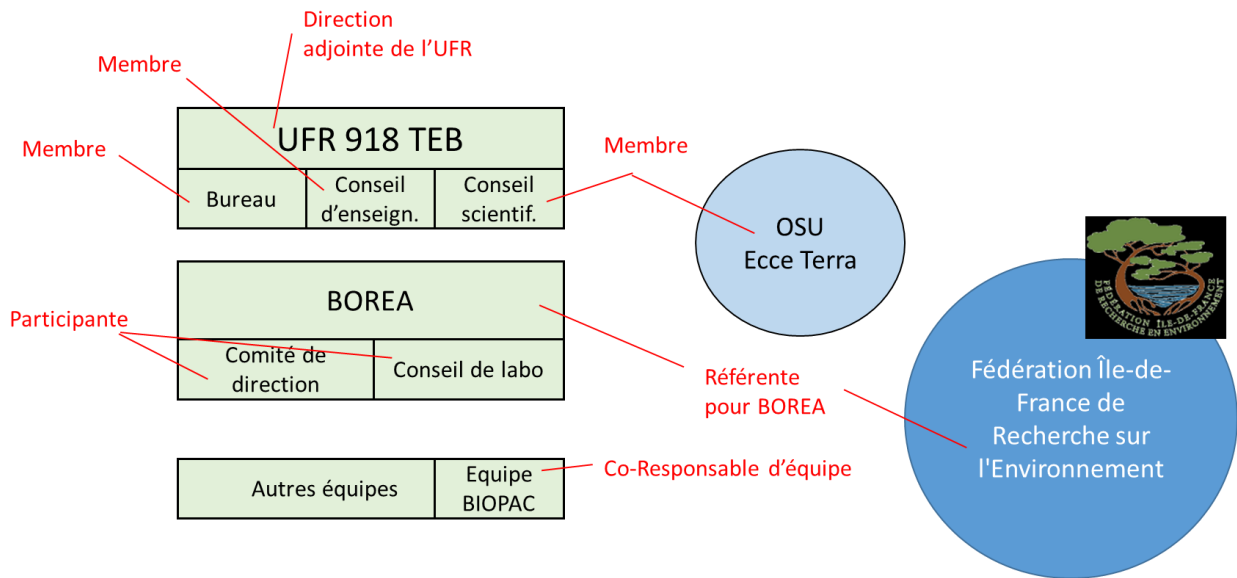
Direction adjointe de l'UFR

Membre

Membre

UFR 918 TEB

| Bureau | Conseil d'enseign. | Conseil scientif. |
|---|---|---|

Membre

OSU
Ecce Terra

FÉDÉRATION ÎLE-DE-FRANCE DE RECHERCHE EN ENVIRONNEMENT

Participante

BOREA

| Comité de direction | Conseil de labo |
|---|---|

Référente pour BOREA

Fédération Île-de-France de Recherche sur l'Environnement

| Autres équipes | Equipe BIOPAC |
|---|---|

Co-Responsable d'équipe